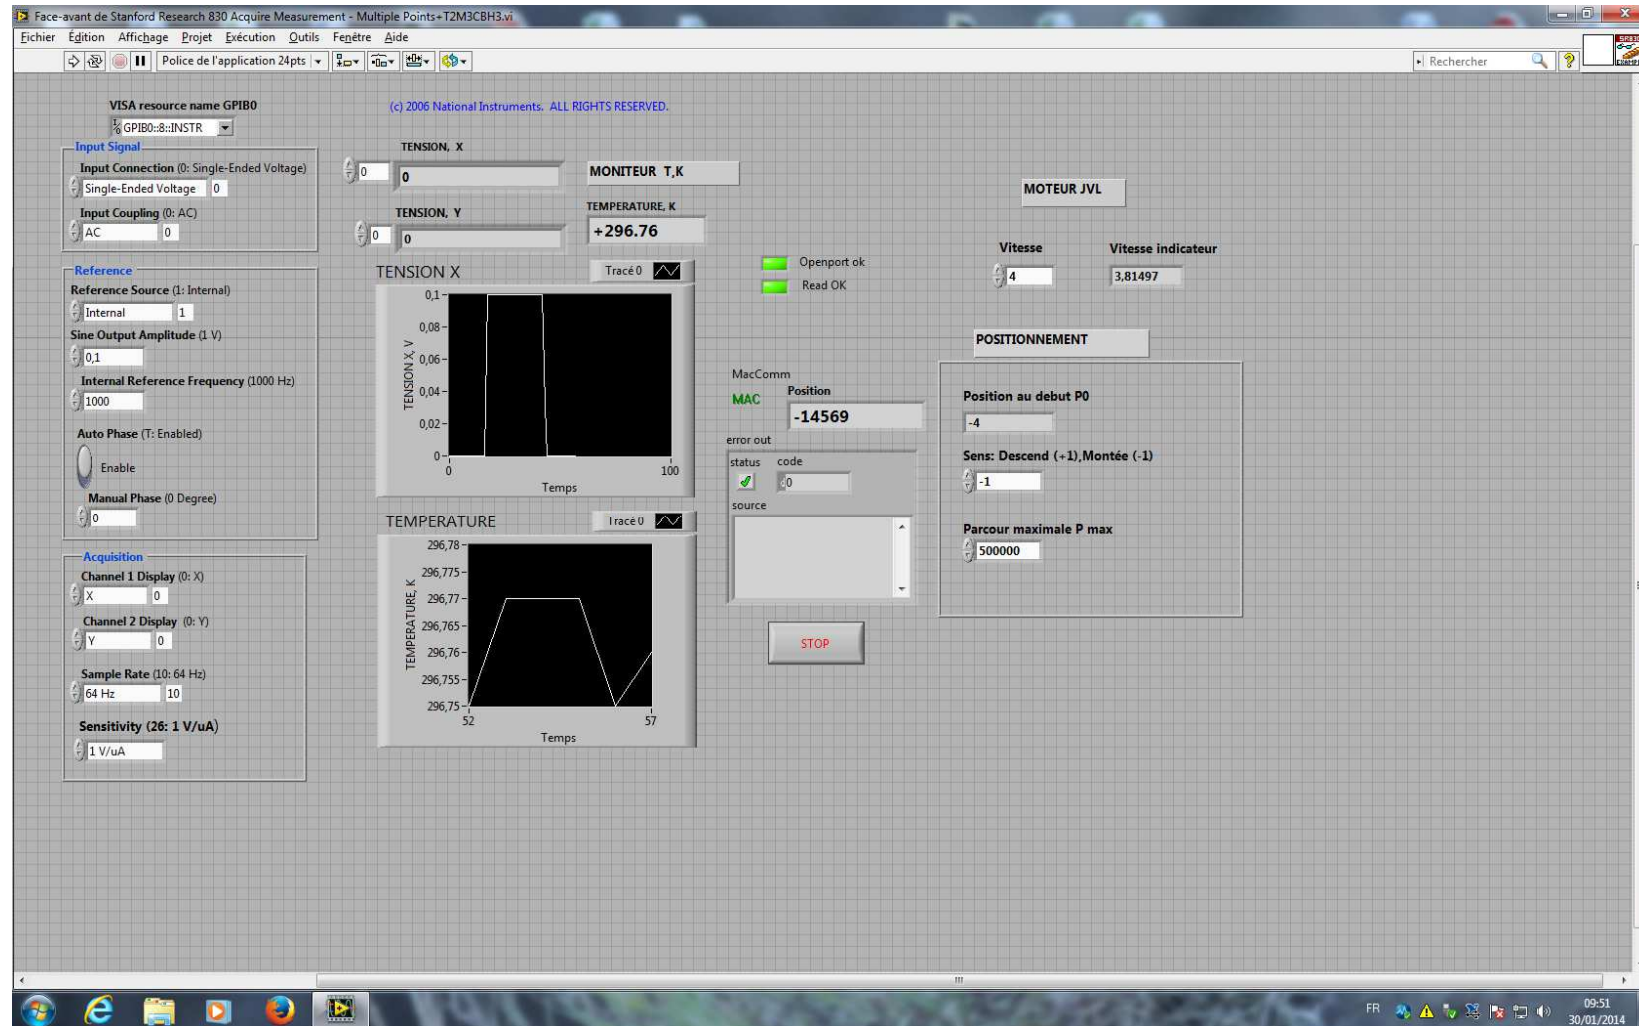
Face-avant de Stanford Research 830 Acquire Measurement - Multiple Points+T2M3CBH3.vi

Fichier Édition Affichage Projet Exécution Outils Fenêtre Aide

Police de l'application 24pts

Rechercher

VISA resource name GPIB0
GPIB0::8::INSTR

(c) 2006 National Instruments. ALL RIGHTS RESERVED.

Input Signal
Input Connection (0: Single-Ended Voltage)
Single-Ended Voltage 0
Input Coupling (0: AC)
AC 0

TENSION, X
0
0
TENSION, Y
0
0

MONITEUR T,K
TEMPERATURE, K
+296.76

MOTEUR JVL

Openport ok
Read OK

Vitesse
4
Vitesse indicateur
3,81497

Reference
Reference Source (1: Internal)
Internal 1
Sine Output Amplitude (1 V)
0,1
Internal Reference Frequency (1000 Hz)
1000
Auto Phase (T: Enabled)
Enable
Manual Phase (0 Degree)
0

TENSION X
Tracé 0
0,1
0,08
0,06
0,04
0,02
0
TENSION X, V
0
100
Temps

MacComm
MAC
Position
-14569
error out
status
code
0
source

POSITIONNEMENT
Position au debut P0
-4
Sens: Descend (+1),Montée (-1)
-1
Parcour maximale P max
500000

Acquisition
Channel 1 Display (0: X)
X 0
Channel 2 Display (0: Y)
Y 0
Sample Rate (10: 64 Hz)
64 Hz 10
Sensitivity (26: 1 V/uA)
1 V/uA

TEMPERATURE
Tracé 0
296,78
296,775
296,77
296,765
296,76
296,755
296,75
TEMPERATURE, K
52
57
Temps

STOP

FR
09:51
30/01/2014